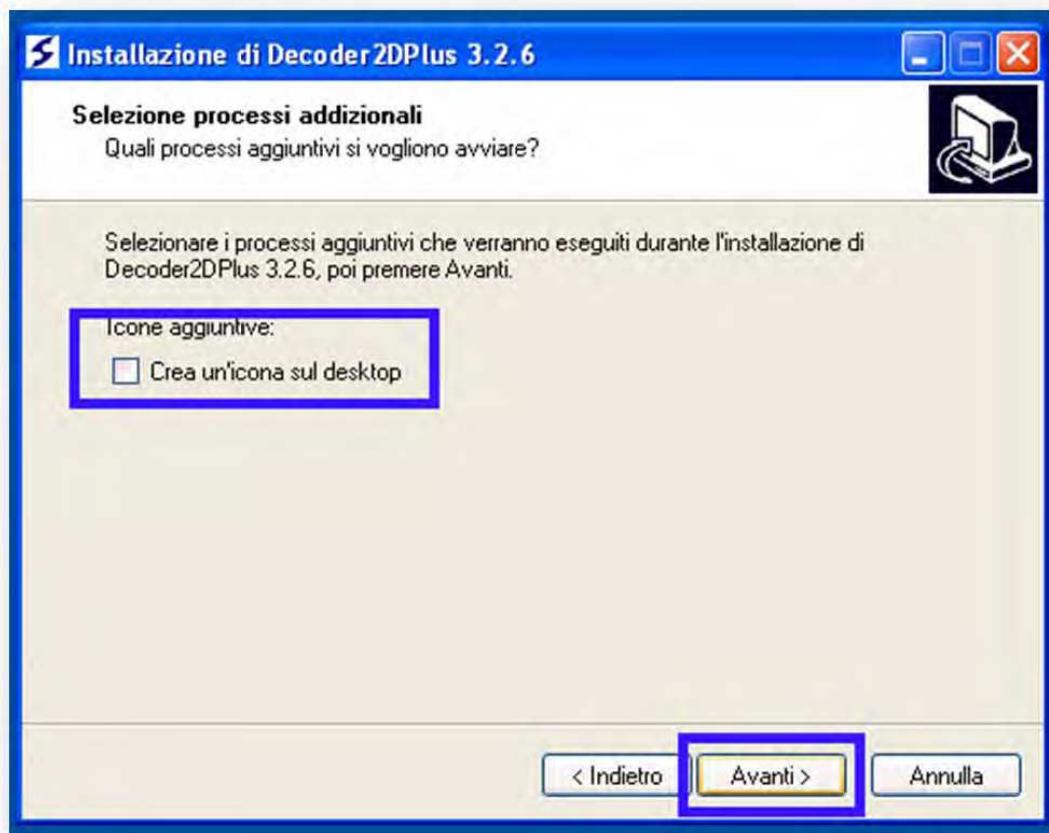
Installazione di Decoder2DPlus 3.2.6

Selezione processi addizionali
Quali processi aggiuntivi si vogliono avviare?

Selezionare i processi aggiuntivi che verranno eseguiti durante l'installazione di Decoder2DPlus 3.2.6, poi premere Avanti.

Icone aggiuntive:
Crea un'icona sul desktop

< Indietro
Avanti >
Annulla